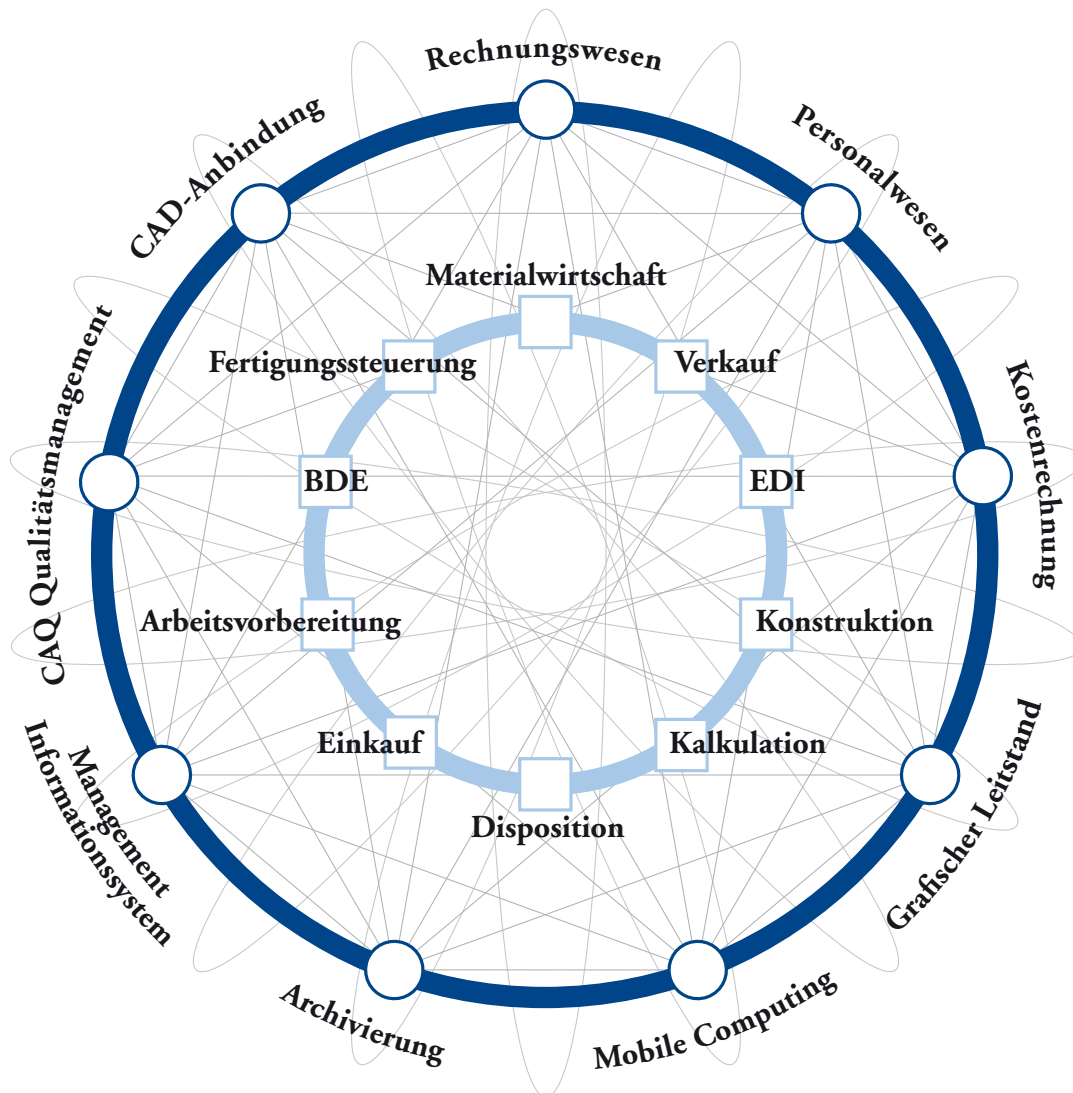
Rechnungswesen

Personalwesen

Kostenrechnung

Grafischer Leitstand

Mobile Computing

Archivierung

Management Informationssystem

CAQ Qualitätsmanagement

CAD-Anbindung

Materialwirtschaft

Verkauf

EDI

Konstruktion

Kalkulation

Disposition

Einkauf

Arbeitsvorbereitung

BDE

Fertigungssteuerung